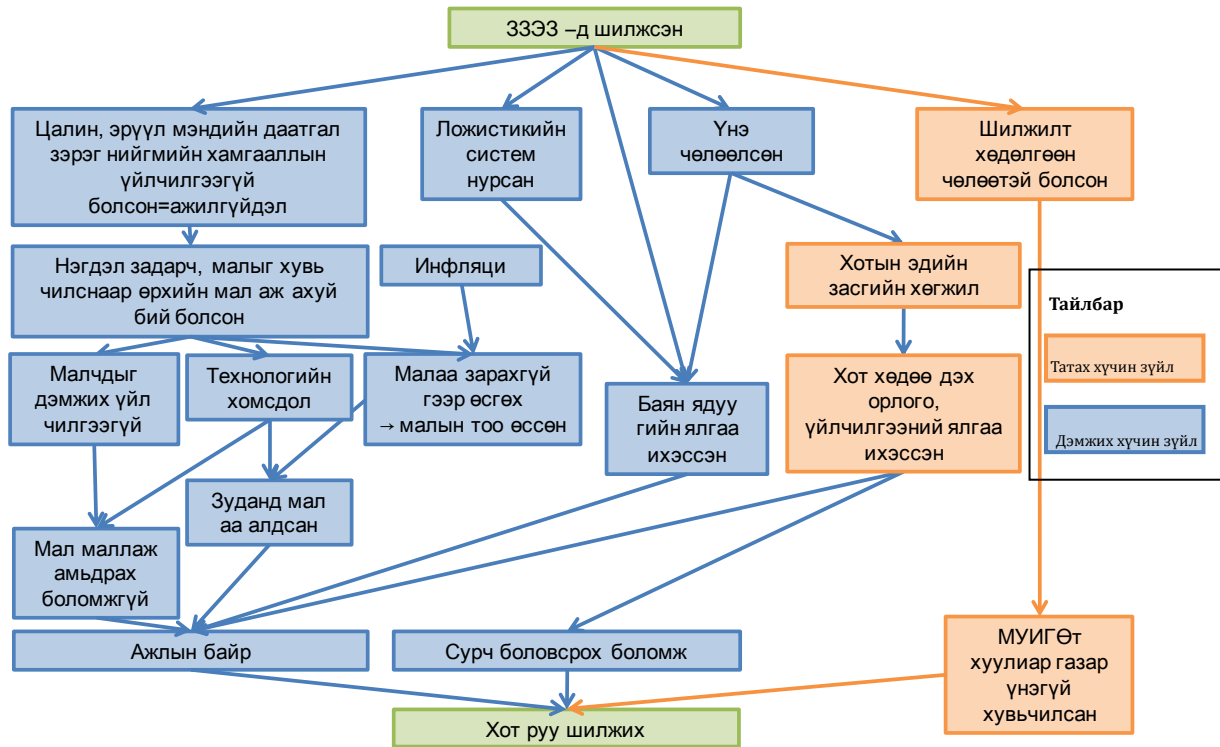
ЗЗЭЗ –д шилжсэн

Цалин, эрүүл мэндийн даатгал зэрэг нийгмийн хамгааллын үйлчилгээгүй болсон=ажилгүйдэл

Ложистикийн систем нурсан

Үнэ чөлөөлсөн

Шилжилт хөдөлгөөн чөлөөтэй болсон

Нэгдэл задарч, малыг хувь чилснаар өрхийн мал аж ахуй бий болсон

Инфляци

Хотын эдийн засгийн хөгжил

Тайлбар

Татах хүчин зүйл

Дэмжих хүчин зүйл

Малчдыг дэмжих үйл чилгээгүй

Технологийн хомсдол

Малаа зарахгүй гээр өсгөх → малын тоо өссөн

Баян ядуу гийн ялгаа ихэссэн

Хот хөдөө дэх орлого, үйлчилгээний ялгаа ихэссэн

Зуданд мал аа алдсан

Мал маллаж амьдрах боломжгүй

Ажлын байр

Сурч боловсрох боломж

МУИГӨт хуулиар газар үнэгүй хувьчилсан

Хот руу шилжих